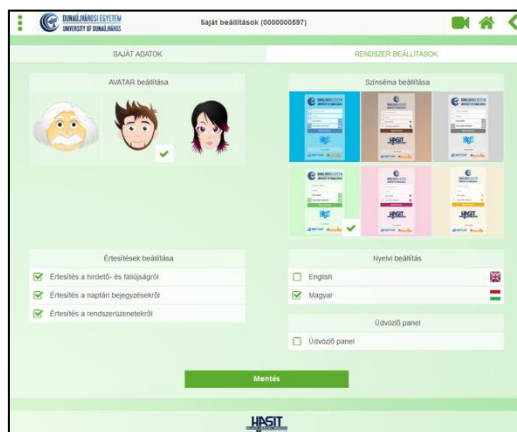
DUNAÚJVÁROSI EGYETEM
UNIVERSITY OF DUNAÚJVÁROS

Saját beállítások (0000000597)

SAJÁT ADATOK

RENDSZER BEÁLLÍTÁSOK

AVATAR beállítása

Színséma beállítása

Értesítések beállítása

Értesítés a hirdető- és faliújságról

Értesítés a naptári bejegyzésekről

Értesítés a rendszerüzenetekről

Nyelvi beállítás

English

Magyar

Üdvözlő panel

Üdvözlő panel

Mentés

HASIT